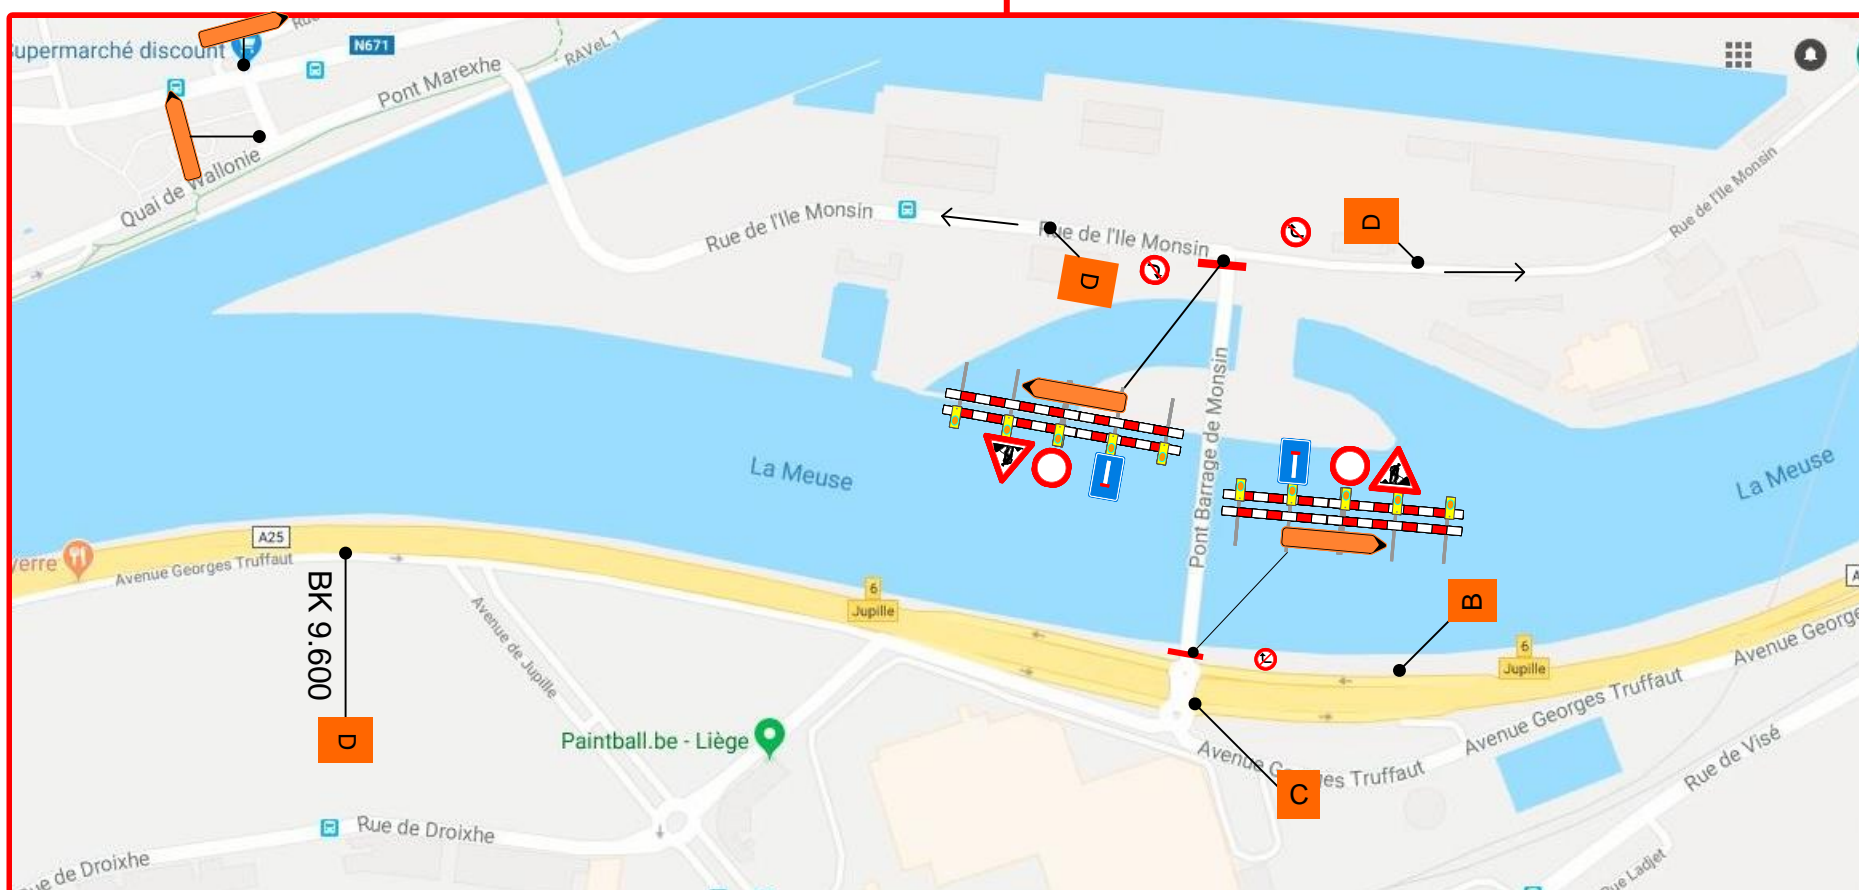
upermarché discount
Ru
N671
RAVeL 1
Pont Marexhe
Quai de Wallonie
Rue de l'Ile Monsin
Rue de l'Ile Monsin
D
D
Rue de l'Ile Monsin
D
Pont Barrage de Monsin
La Meuse
La Meuse
verre
A25
Avenue Georges Truffaut
BK 9.600
6
Jupille
B
6
Jupille
Avenue George
Avenue de Jupille
D
Paintball.be - Liège
Avenue G
C
es Truffaut
Avenue Georges Truffaut
Rue de Visé
Rue de Droixhe
ue de Droixhe
Rue Ladjet